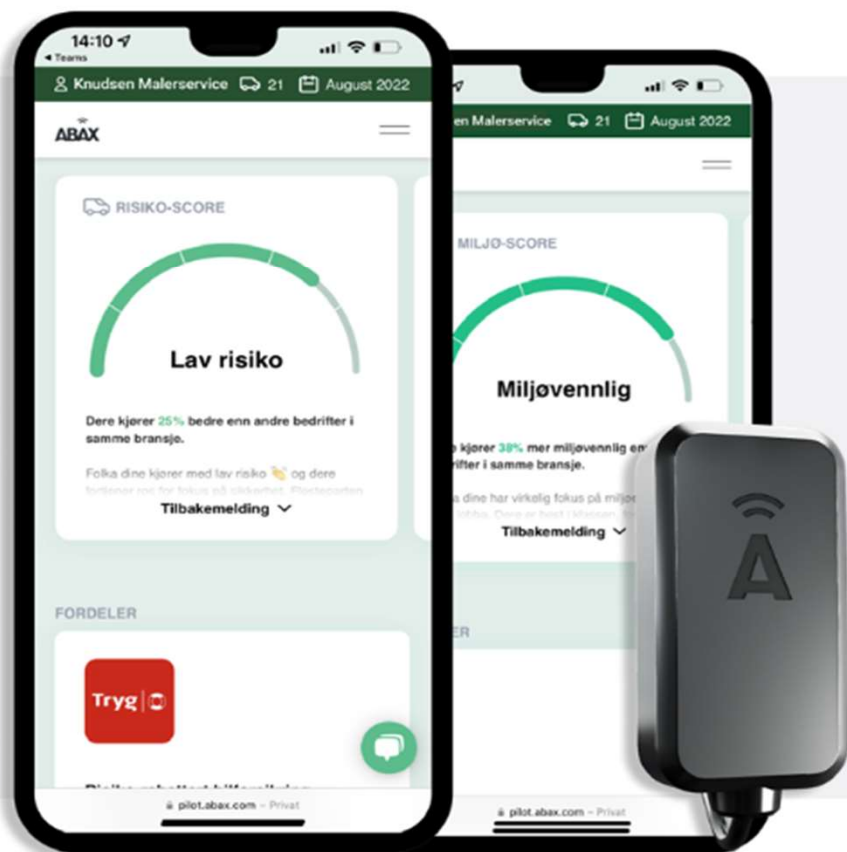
14:10
◂ Teams
Knudsen Malerservice 21 August 2022
ABAX
RISIKO-SCORE
Lav risiko
Dere kjører 25% bedre enn andre bedrifter i samme bransje.
Folka dine kjører med lav risiko og dere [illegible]
Tilbakemelding
FORDELER
Tryg
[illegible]
pilot.abax.com – Privat

en Malerservice 21 August 2022
MILJØ-SCORE
Miljøvennlig
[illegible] kjører 38% mer miljøvennlig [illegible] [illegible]drifter i samme bransje.
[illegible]a dine har virkelig fokus på miljø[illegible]
Tilbakemelding
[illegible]ER
pilot.abax.com – Privat